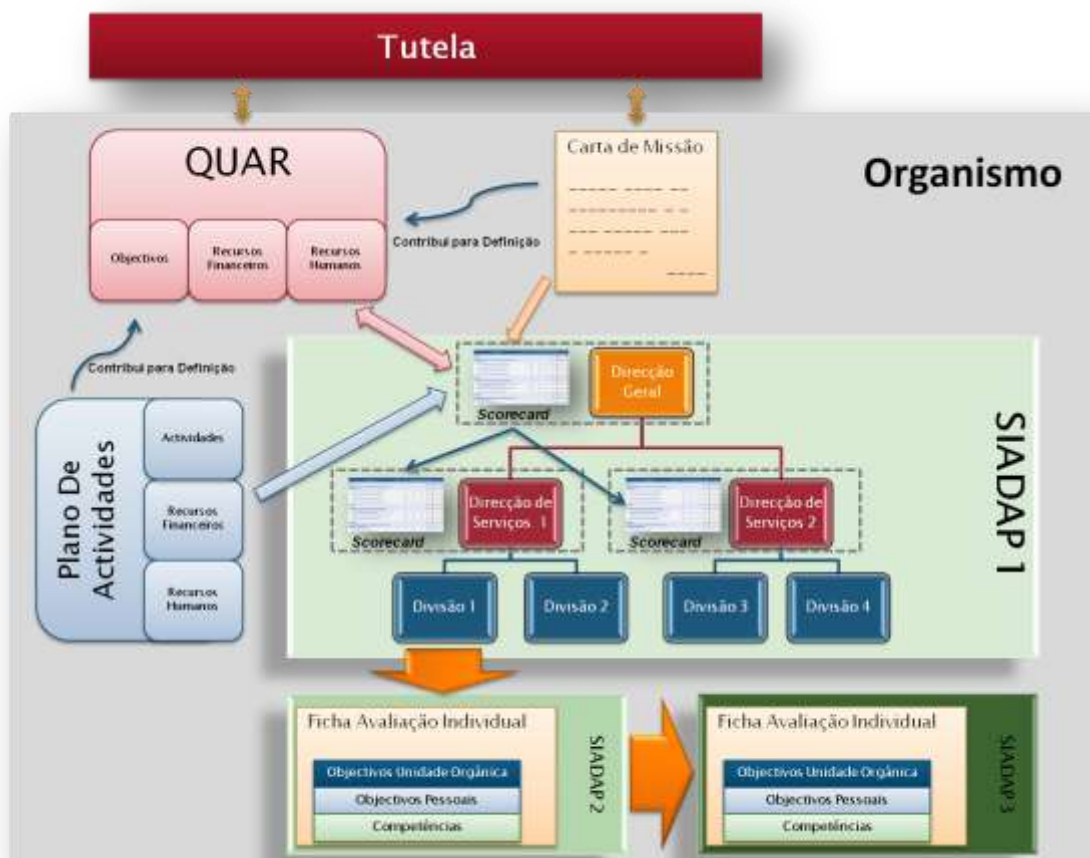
Tutela

QUAR

Objectivos

Recursos Financeiros

Recursos Humanos

Carta de Missão

Contribui para Definição

Organismo

Contribui para Definição

Plano De Actividades

Actividades

Recursos Financeiros

Recursos Humanos

Scorecard

Direcção Geral

SIADAP 1

Scorecard

Direcção de Serviços 1

Scorecard

Direcção de Serviços 2

Divisão 1

Divisão 2

Divisão 3

Divisão 4

Ficha Avaliação Individual

Objectivos Unidade Orgânica

Objectivos Pessoais

Competências

SIADAP 2

Ficha Avaliação Individual

Objectivos Unidade Orgânica

Objectivos Pessoais

Competências

SIADAP 3